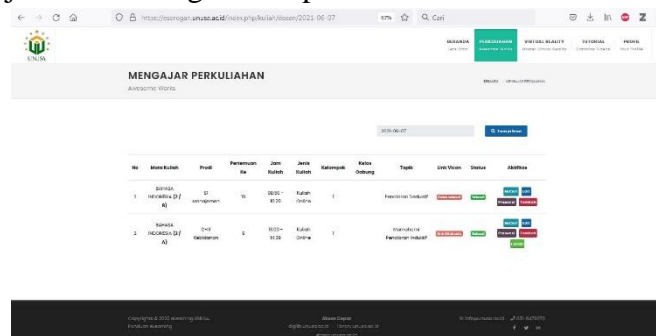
https://esorogan.unusa.ac.id/index.php/kuliah/dosen/2021-06-07

67% Cari

UNUSA

BERANDA
PERKULIAHAN
VIRTUAL REALITY
TUTORIAL
PROFIL

MENGAJAR PERKULIAHAN
Awesome Works

Beranda / Mengajar Perkuliahan

2021-06-07

Tampilkan

| No | Mata Kuliah | Prodi | Pertemuan Ke | Jam Kuliah | Jenis Kuliah | Kelompok | Kelas Gabung | Topik | Link Vicon | Status | Aktifitas |
|---|---|---|---|---|---|---|---|---|---|---|---|
| 1 | BAHASA INDONESIA (3 / B) | S1 Manajemen | 15 | 08:00 - 10:30 | Kuliah Online | 1 | | Penalaran Induktif | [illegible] | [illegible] | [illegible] |
| 2 | BAHASA INDONESIA (3 / A) | D-III Kebidanan | 5 | 10:00 - 11:30 | Kuliah Online | 1 | | Menulis Ini Penalaran Induktif | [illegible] | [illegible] | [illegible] |

Copyright © 2021 eLearning UNUSA. Pendukung eLearning
Akses Cepat
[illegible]
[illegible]